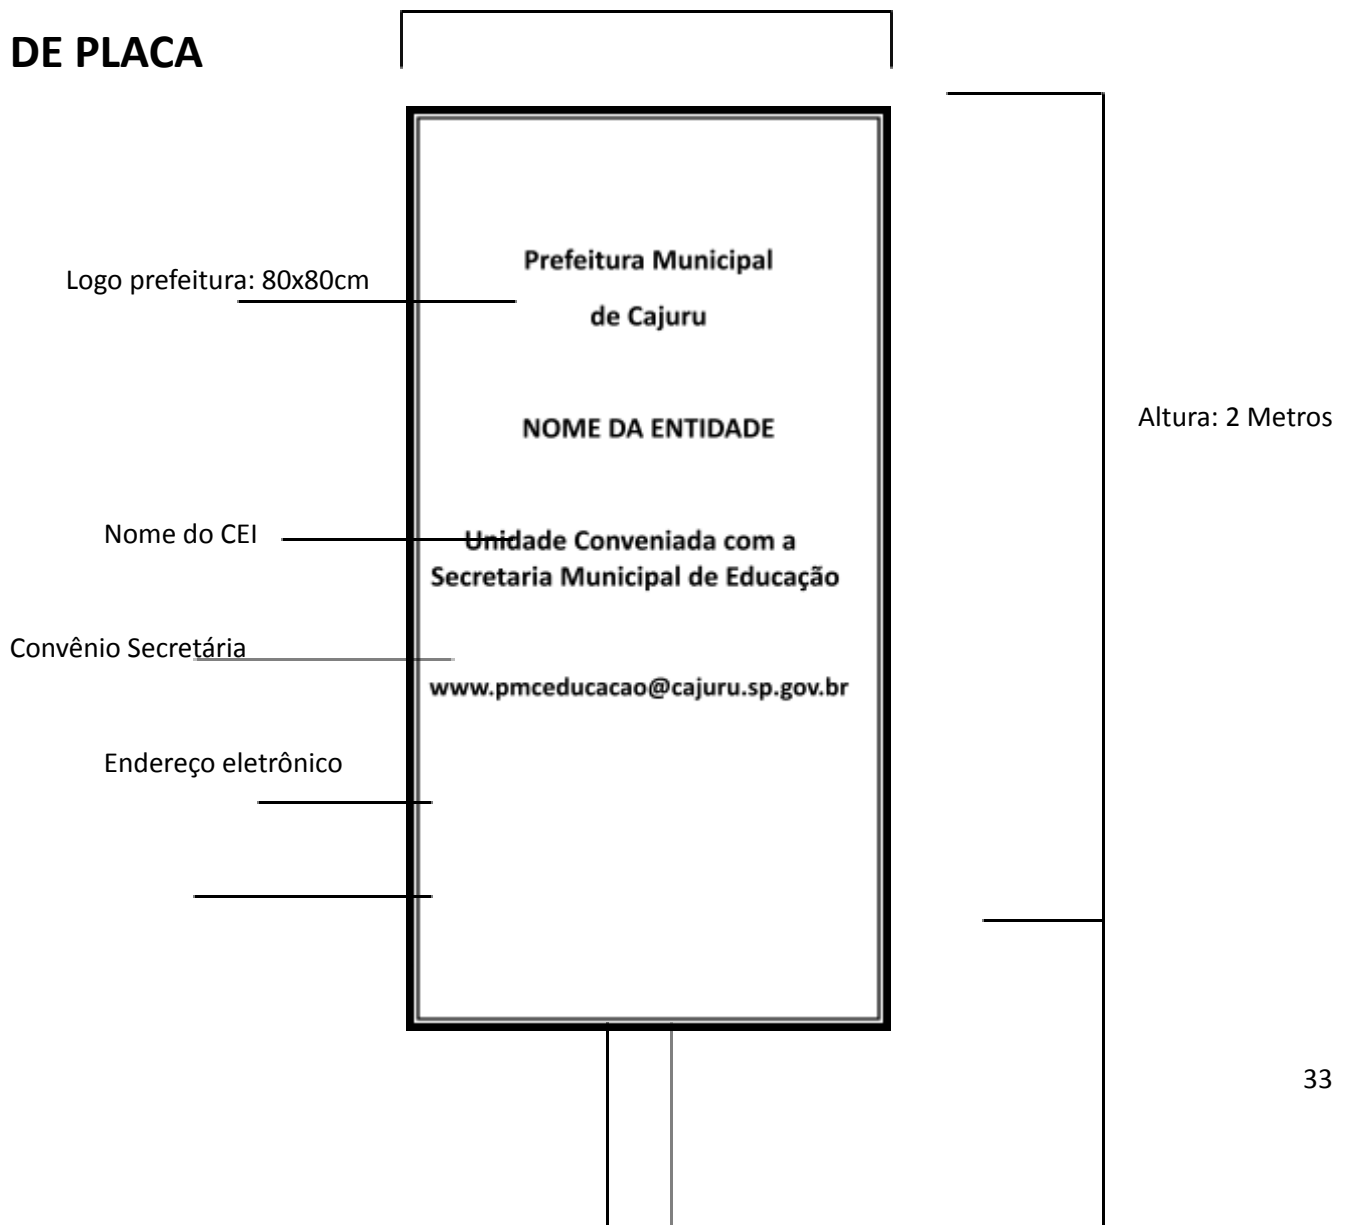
DE PLACA

Logo prefeitura: 80x80cm

Prefeitura Municipal

de Cajuru

NOME DA ENTIDADE

Altura: 2 Metros

Nome do CEI

Unidade Conveniada com a Secretaria Municipal de Educação

Convênio Secretária

www.pmceducacao@cajuru.sp.gov.br

Endereço eletrônico

33